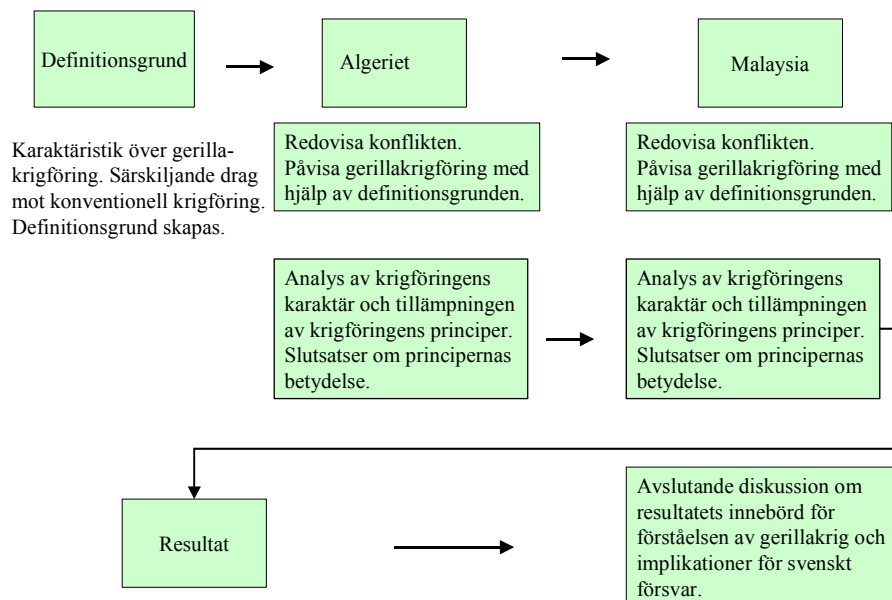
Definitionsgrund

Algeriet

Malaysia

Karaktäristik över gerillakrigföring. Särskiljande drag mot konventionell krigföring. Definitionsgrund skapas.

Redovisa konflikten. Påvisa gerillakrigföring med hjälp av definitionsgrunden.

Redovisa konflikten. Påvisa gerillakrigföring med hjälp av definitionsgrunden.

Analys av krigföringens karaktär och tillämpningen av krigföringens principer. Slutsatser om principernas betydelse.

Analys av krigföringens karaktär och tillämpningen av krigföringens principer. Slutsatser om principernas betydelse.

Resultat

Avslutande diskussion om resultatets innebörd för förståelsen av gerillakrig och implikationer för svenskt försvar.